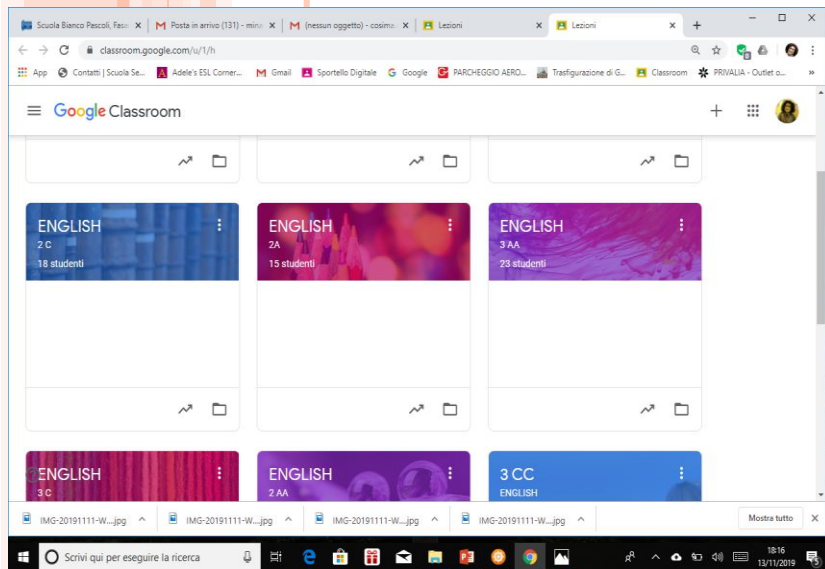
Scuola Bianco Pascoli, Fasa ×
Posta in arrivo (131) - mina ×
(nessun oggetto) - cosima ×
Lezioni ×
Lezioni ×
+

classroom.google.com/u/1/h

App
Contatti | Scuola Se...
Adele's ESL Corner...
Gmail
Sportello Digitale
Google
PARCHEGGIO AERO...
Trasfigurazione di G...
Classroom
PRIVALIA - Outlet o...

Google Classroom

ENGLISH
2 C
18 studenti

ENGLISH
2A
15 studenti

ENGLISH
3 AA
23 studenti

ENGLISH
3 C

ENGLISH
2 AA

3 CC
ENGLISH

IMG-20191111-W....jpg
IMG-20191111-W....jpg
IMG-20191111-W....jpg
IMG-20191111-W....jpg
Mostra tutto

Scrivi qui per eseguire la ricerca
18:16
13/11/2019